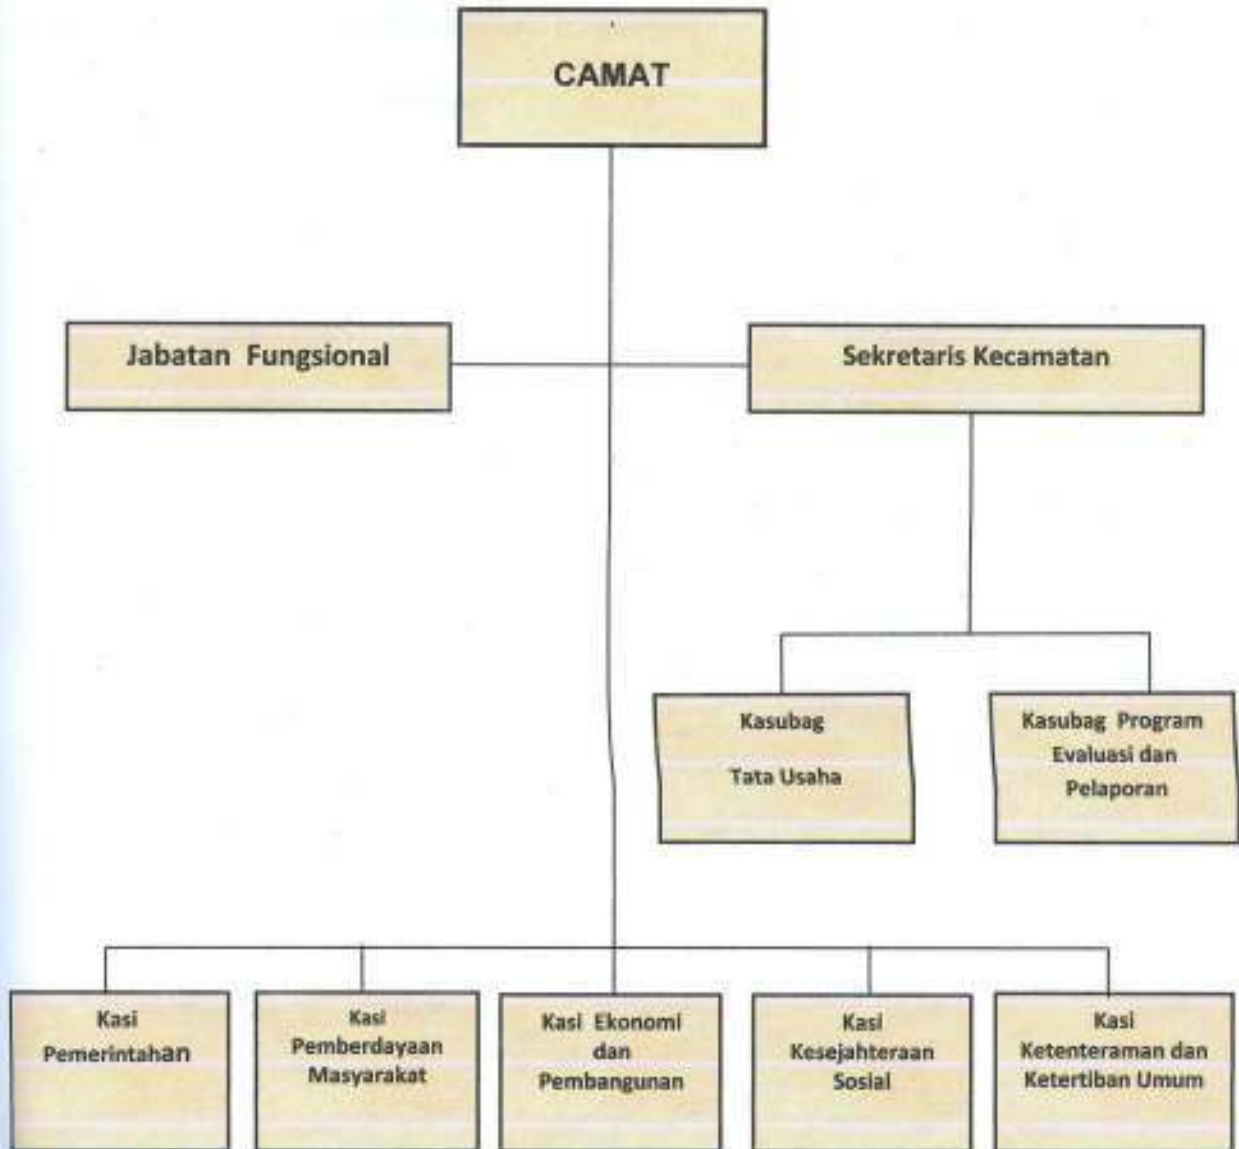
CAMAT

Jabatan Fungsional

Sekretaris Kecamatan

Kasubag Tata Usaha

Kasubag Program Evaluasi dan Pelaporan

Kasi Pemerintahan

Kasi Pemberdayaan Masyarakat

Kasi Ekonomi dan Pembangunan

Kasi Kesejahteraan Sosial

Kasi Ketenteraman dan Ketertiban Umum